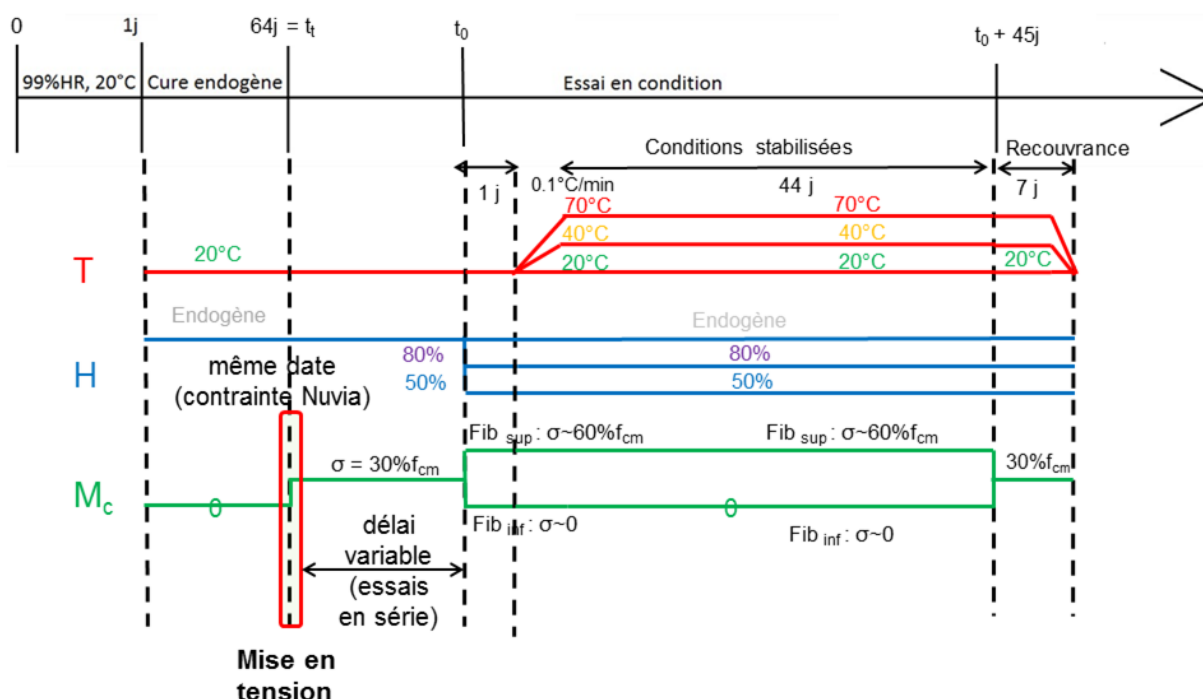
0 1j 64j = $t_t$ $t_0$ $t_0$ + 45j

99%HR, 20°C Cure endogène Essai en condition

1 j 0.1°C/min Conditions stabilisées 44 j Recouvrance 7 j

70°C 70°C
40°C 40°C
T 20°C 20°C 20°C 20°C

Endogène Endogène
H 80% 80%
50% 50%
même date (contrainte Nuvia)

Fib $_{sup}$ : σ~60%$f_{cm}$ Fib $_{sup}$ : σ~60%$f_{cm}$

$M_c$ 0 σ = 30%$f_{cm}$ 0 30%$f_{cm}$

Fib $_{inf}$ : σ~0 Fib $_{inf}$ : σ~0

délai variable (essais en série)

Mise en tension